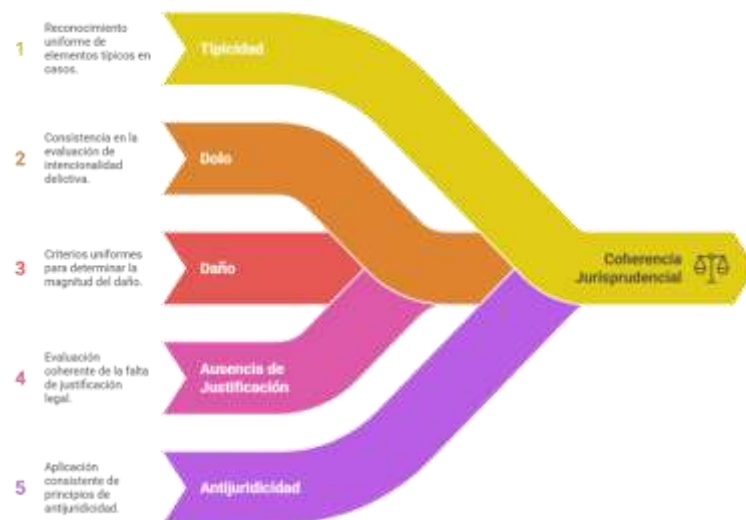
1 Reconocimiento uniforme de elementos típicos en casos.

Tipicidad

2 Consistencia en la evaluación de intencionalidad delictiva.

Dolo

3 Criterios uniformes para determinar la magnitud del daño.

Daño

4 Evaluación coherente de la falta de justificación legal.

Ausencia de Justificación

5 Aplicación consistente de principios de antijuridicidad.

Antijuridicidad

Coherencia Jurisprudencial